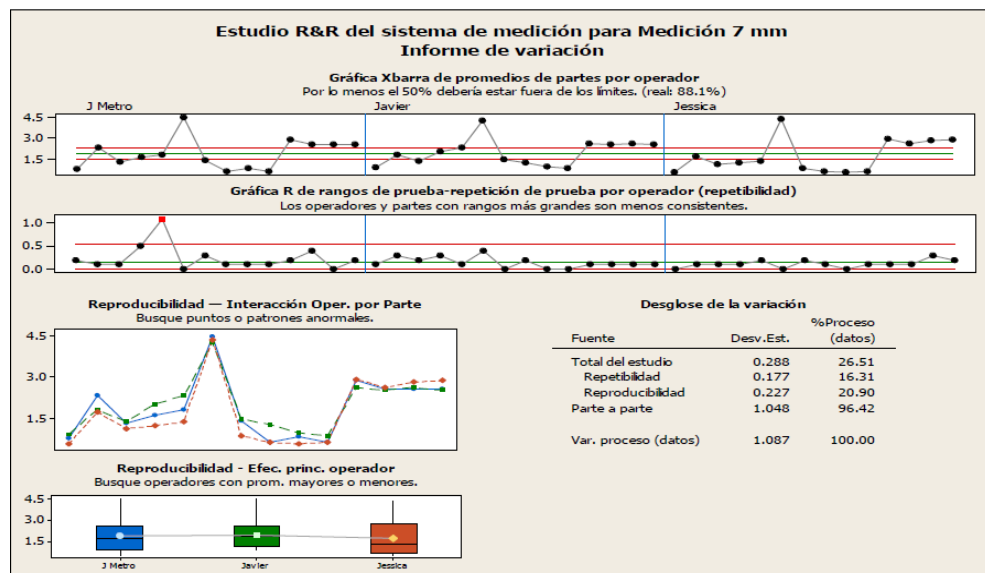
Estudio R&R del sistema de medición para Medición 7 mm
Informe de variación

Gráfica Xbarra de promedios de partes por operador
Por lo menos el 50% debería estar fuera de los límites. (real: 88.1%)

J Metro
Javier
Jessica

4.5
3.0
1.5

Gráfica R de rangos de prueba-repetición de prueba por operador (repetibilidad)
Los operadores y partes con rangos más grandes son menos consistentes.

1.0
0.5
0.0

Reproducibilidad — Interacción Oper. por Parte
Busque puntos o patrones anormales.

4.5
3.0
1.5

Desglose de la variación

| Fuente | Desv.Est. | %Proceso (datos) |
|---|---|---|
| Total del estudio | 0.288 | 26.51 |
| Repetibilidad | 0.177 | 16.31 |
| Reproducibilidad | 0.227 | 20.90 |
| Parte a parte | 1.048 | 96.42 |
| Var. proceso (datos) | 1.087 | 100.00 |

Reproducibilidad - Efec. princ. operador
Busque operadores con prom. mayores o menores.

4.5
3.0
1.5

J Metro
Javier
Jessica